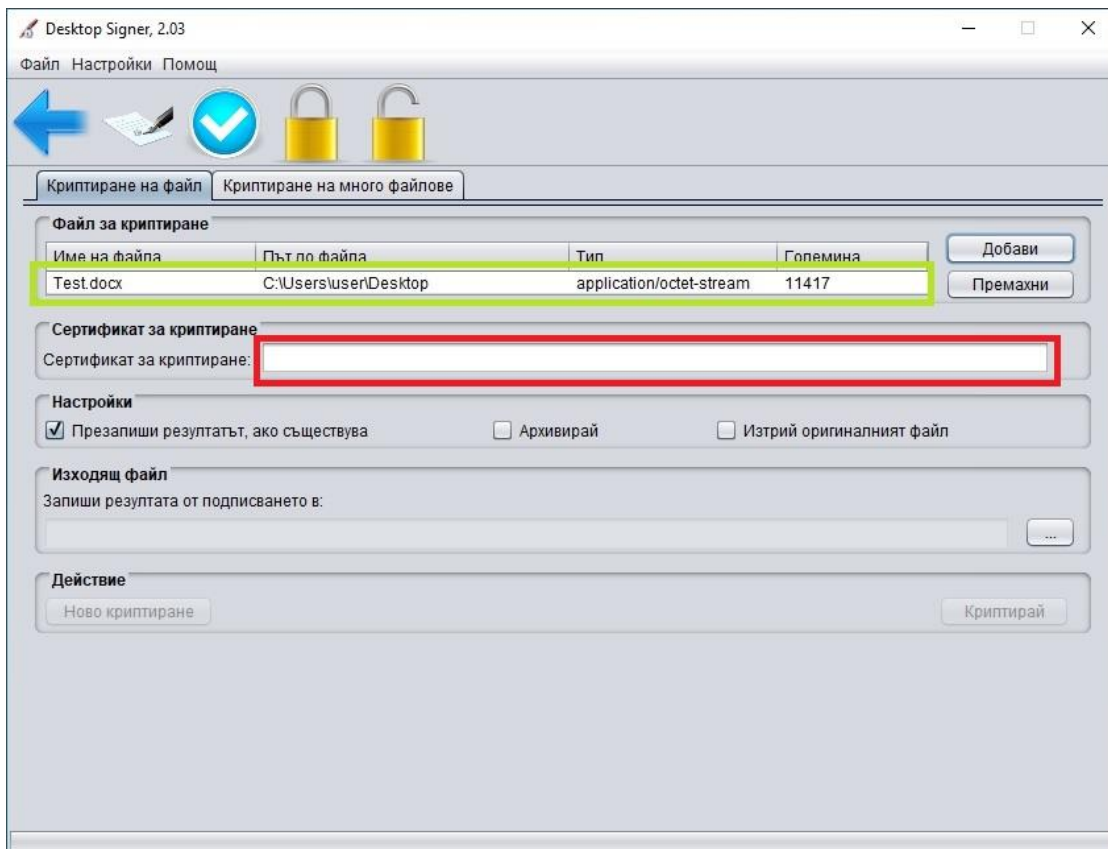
Desktop Signer, 2.03

Файл Настройки Помощ

Криптиране на файл | Криптиране на много файлове

Файл за криптиране

| Име на файла | Път до файла | Тип | Големина |
|---|---|---|---|
| Test.docx | C:\Users\user\Desktop | application/octet-stream | 11417 |

Добави
Премахни

Сертификат за криптиране
Сертификат за криптиране:

Настройки
Презапиши резултатът, ако съществува
Архивирай
Изтрий оригиналният файл

Изходящ файл
Запиши резултата от подписването в:
...

Действие
Ново криптиране
Криптирай